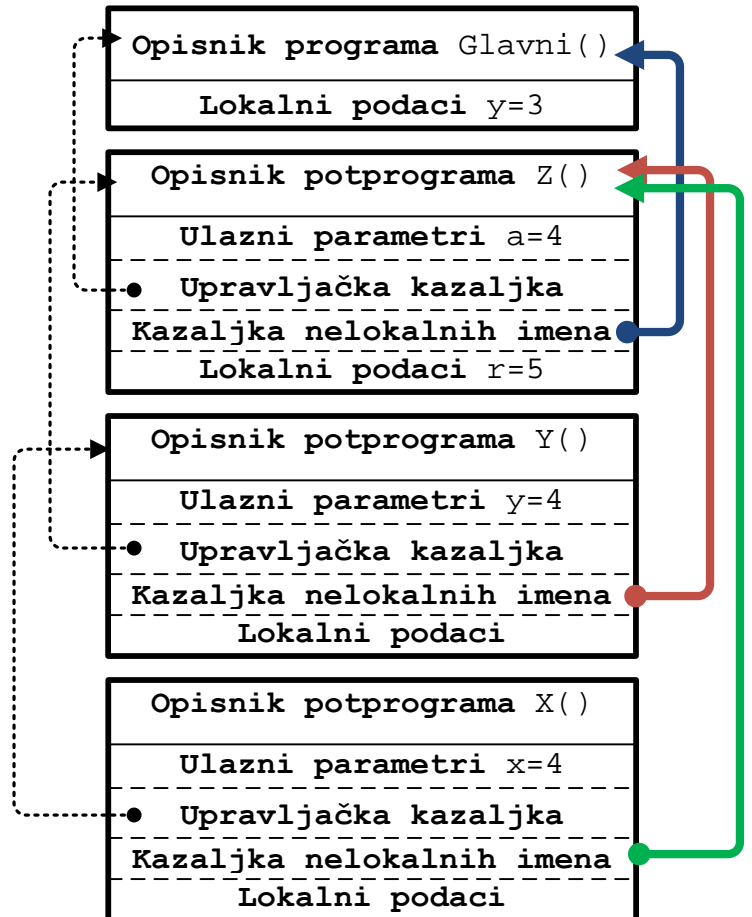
Opisnik programa Glavni()
Lokalni podaci y=3

Opisnik potprograma Z()
Ulazni parametri a=4
Upravljačka kazaljka
Kazaljka nelokalnih imena
Lokalni podaci r=5

Opisnik potprograma Y()
Ulazni parametri y=4
Upravljačka kazaljka
Kazaljka nelokalnih imena
Lokalni podaci

Opisnik potprograma X()
Ulazni parametri x=4
Upravljačka kazaljka
Kazaljka nelokalnih imena
Lokalni podaci